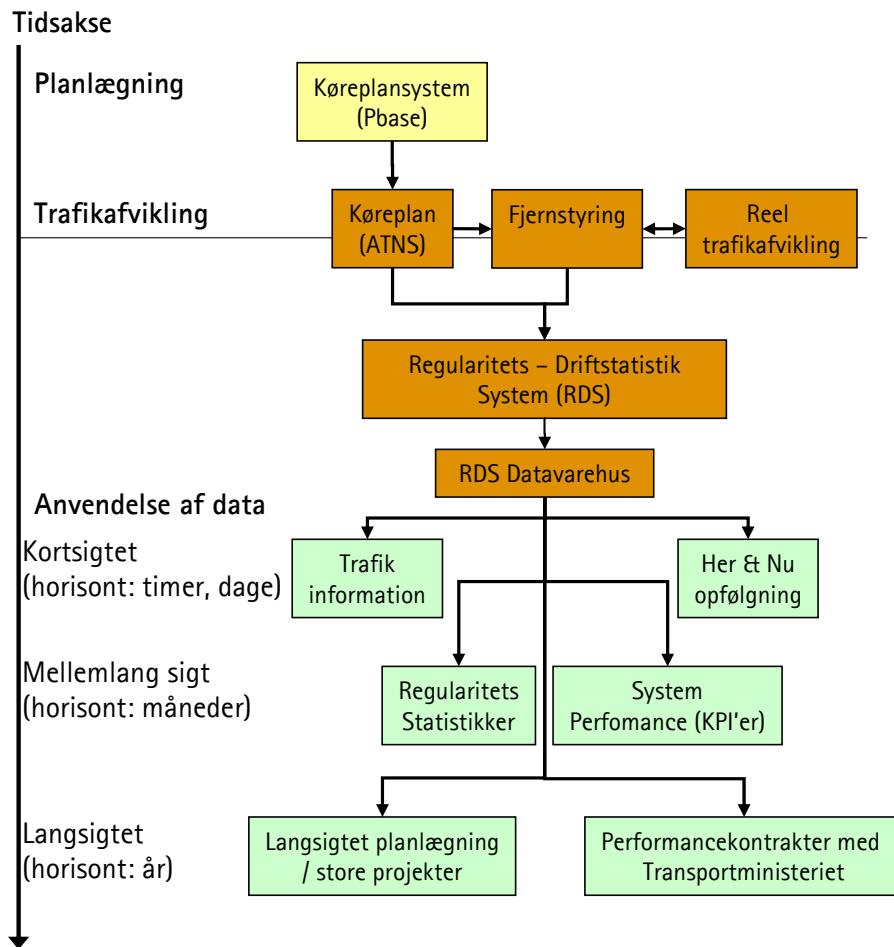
Tidsakse

Planlægning

Køreplansystem (Pbase)

Trafikafvikling

Køreplan (ATNS)

Fjernstyring

Reel trafikafvikling

Regularitets – Driftstatistik System (RDS)

RDS Datavarehus

Anvendelse af data

Kortsigtet (horisont: timer, dage)

Trafik information

Her & Nu opfølgning

Mellemlang sigt (horisont: måneder)

Regularitets Statistikker

System Perfomance (KPI'er)

Langsigtet (horisont: år)

Langsigtet planlægning / store projekter

Performancekontrakter med Transportministeriet